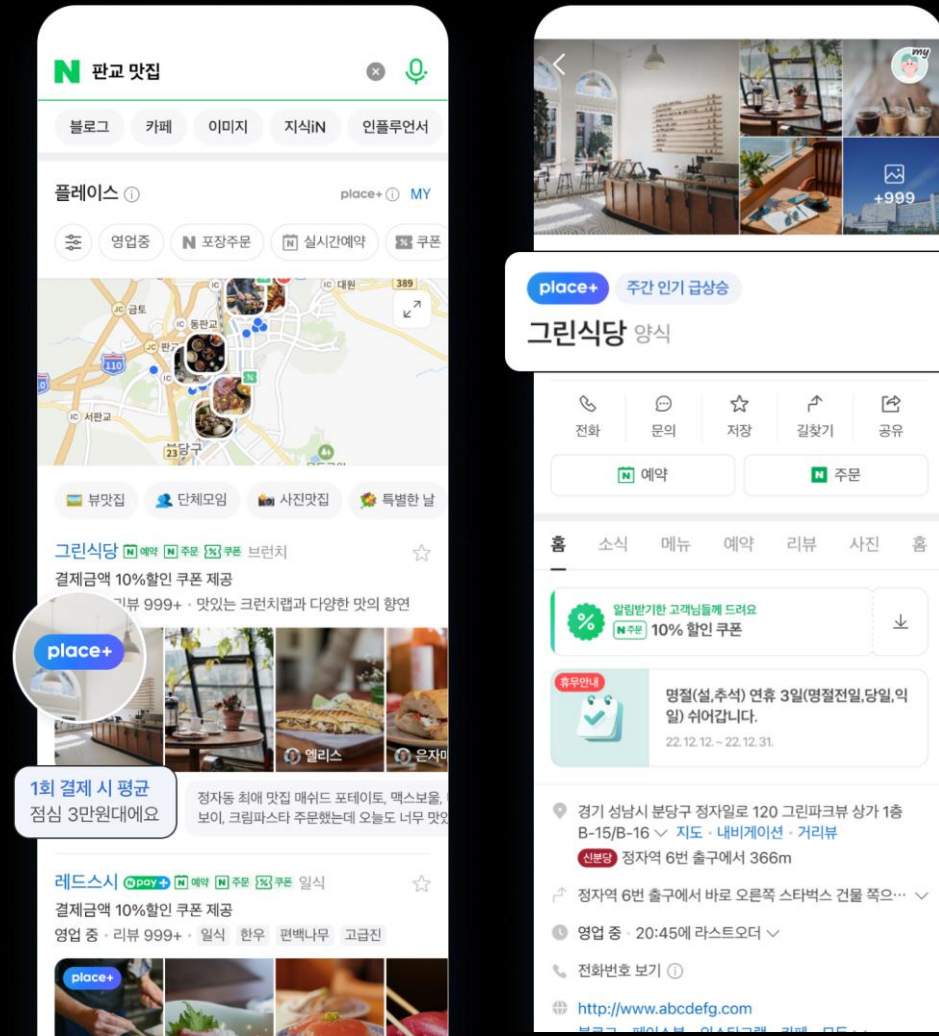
N 판교 맛집

블로그 카페 이미지 지식iN 인플루언서

플레이스 ⓘ place+ⓘ MY

영업중 N 포장주문 실시간예약 쿠폰

금토 동판교 판교 110 서판교 대원 389 분당구 23

뷰맛집 단체모임 사진맛집 특별한 날

그린식당 N 예약 N 주문 쿠폰 브런치

결제금액 10%할인 쿠폰 제공

리뷰 999+ · 맛있는 크런치랩과 다양한 맛의 향연

place+

엘리스 은자

1회 결제 시 평균
점심 3만원대에요

정자동 최애 맛집 매쉬드 포테이토, 맥스보울, 보이, 크림파스타 주문했는데 오늘도 너무 맛있

레드스시 pay N 예약 N 주문 쿠폰 일식

결제금액 10%할인 쿠폰 제공

영업 중 · 리뷰 999+ · 일식 한우 편백나무 고급진

place+

my

+999

place+ 주간 인기 급상승

그린식당 양식

전화 문의 저장 길찾기 공유

예약 N 주문

홈 소식 메뉴 예약 리뷰 사진 홈

% 알림받기한 고객님들께 드려요
N주문 10% 할인 쿠폰

휴무안내
명절(설,추석) 연휴 3일(명절전일,당일,익일) 쉬어갑니다.
22.12.12. ~ 22.12.31.

경기 성남시 분당구 정자일로 120 그린파크뷰 상가 1층 B-15/B-16 ∨ 지도 · 내비게이션 · 거리뷰

신분당 정자역 6번 출구에서 366m

정자역 6번 출구에서 바로 오른쪽 스타벅스 건물 쪽으··· ∨

영업 중 · 20:45에 라스트오더 ∨

전화번호 보기 ⓘ

http://www.abcdefg.com

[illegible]